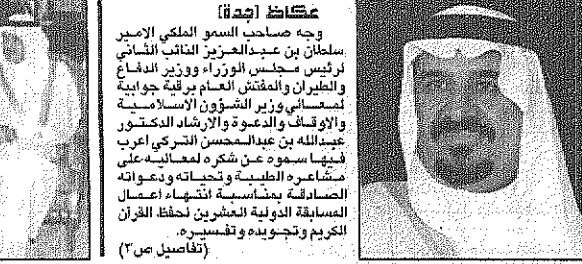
عكاظ [جدة]

وجه صاحب السمو الملكي الامير سلطان بن عبدالعزيز النائب الثاني لرئيس مجلس الوزراء ووزير الدفاع والطيران والمفتش العام برقية جوابية لمعالي وزير الشؤون الاسلامية والاوقاف والدعوة والارشاد الدكتور عبدالله بن عبدالمحسن التركي اعرب فيها سموه عن شكره لمعاليه على مشاعره الطيبة وتحياته ودعواته الصادقة بمناسبة انتهاء أعمال المسابقة الدولية العشرين لحفظ القرآن الكريم وتجويده وتفسيره.

(تفاصيل ص٣)